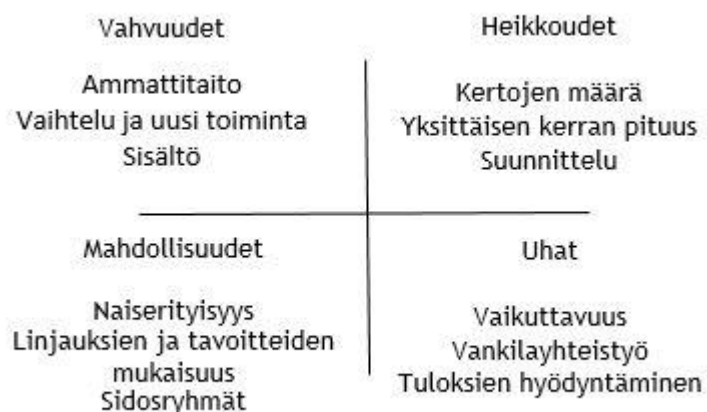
Vahvuudet

Ammattitaito
Vaihtelu ja uusi toiminta
Sisältö

Heikkoudet

Kertojen määrä
Yksittäisen kerran pituus
Suunnittelu

Mahdollisuudet

Naiserityisyys
Linjauksien ja tavoitteiden mukaisuus
Sidosryhmät

Uhat

Vaikuttavuus
Vankilayhteistyö
Tuloksien hyödyntäminen